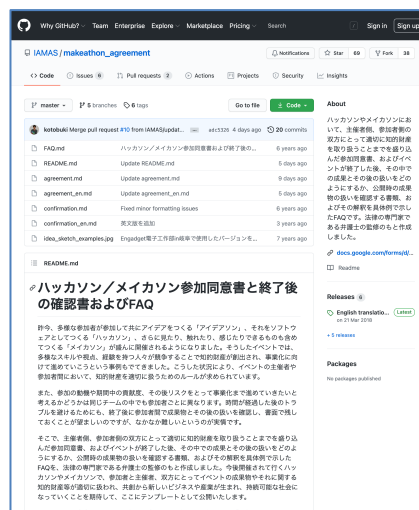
Why GitHub? Team Enterprise Explore Marketplace Pricing Search Sign in Sign up

IAMAS / makeathon_agreement

Notifications Star 69 Fork 38

Code Issues 6 Pull requests 2 Actions Projects Security Insights

master 5 branches 6 tags Go to file Code

kotobuki Merge pull request #10 from IAMAS/updat... adc3326 4 days ago 20 commits

| | | |
|---|---|---|
| FAQ.md | ハッカソン／メイカソン参加同意書および終了後の... | 6 years ago |
| README.md | Update README.md | 5 days ago |
| agreement.md | Update agreement.md | 9 days ago |
| agreement_en.md | Update agreement_en.md | 6 years ago |
| confirmation.md | Fixed minor formatting issues | 6 years ago |
| confirmation_en.md | 英文版を追加 | 6 years ago |
| idea_sketch_examples.jpg | Engadget電子工作部の皆さまで使用したバージョンを... | 7 years ago |

README.md

ハッカソン／メイカソン参加同意書と終了後の確認書およびFAQ

昨今、多様な参加者が参加して共にアイデアをつくる「アイデアソン」、それをソフトウェアとしてつくる「ハッカソン」、さらに見たり、触れたり、感じたりできるものを含めてつくる「メイカソン」が盛んに開催されるようになりました。そうしたイベントでは、多様なスキルや視点、経験を持つ人が参加することで知的財産が創出され、事業化に向けて進めていこうという事例もでてきました。こうした状況により、イベントの主催者や参加者間において、知的財産を適切に扱うためのルールが求められています。

また、参加の動機や期間中の貢献度、その後リスクをとって事業化まで進めていきたいと考えるかどうかは同じチームの中でも参加者ごとに異なります。時間が経過した後のトラブルを避けるためにも、終了後に参加者間で成果物とその後の扱いを確認し、書面で残しておくことが望ましいのですが、なかなか難しいというのが実情です。

そこで、主催者側、参加者側の双方にとって適切に知的財産を取り扱うことまでを盛り込んだ参加同意書、およびイベントが終了した後、その中での成果とその後の扱いをどのようにするか、公開時の成果物の扱いを確認する書類、およびその解釈を具体例で示したFAQを、法律の専門家である弁護士の監修のもと作成しました。今後開催されて行くハッカソンやメイカソンで、参加者と主催者、双方にとってイベントの成果物やそれに関する知的財産権が適切に扱われ、共創から新しいビジネスや産業が生まれ、持続可能な社会になっていくことを期待して、ここにテンプレートとして公開いたします。

About

ハッカソンやメイカソンにおいて、主催者側、参加者側の双方にとって適切に知的財産を取り扱うことまでを盛り込んだ参加同意書、およびイベントが終了した後、その中での成果とその後の扱いをどのようにするか、公開時の成果物の扱いを確認する書類、およびその解釈を具体例で示したFAQです。法律の専門家である弁護士の監修のもと作成しました。

docs.google.com/forms/d/...

Readme

Releases 6

English translatio... Latest on 21 Mar 2018

+ 5 releases

Packages

No packages published